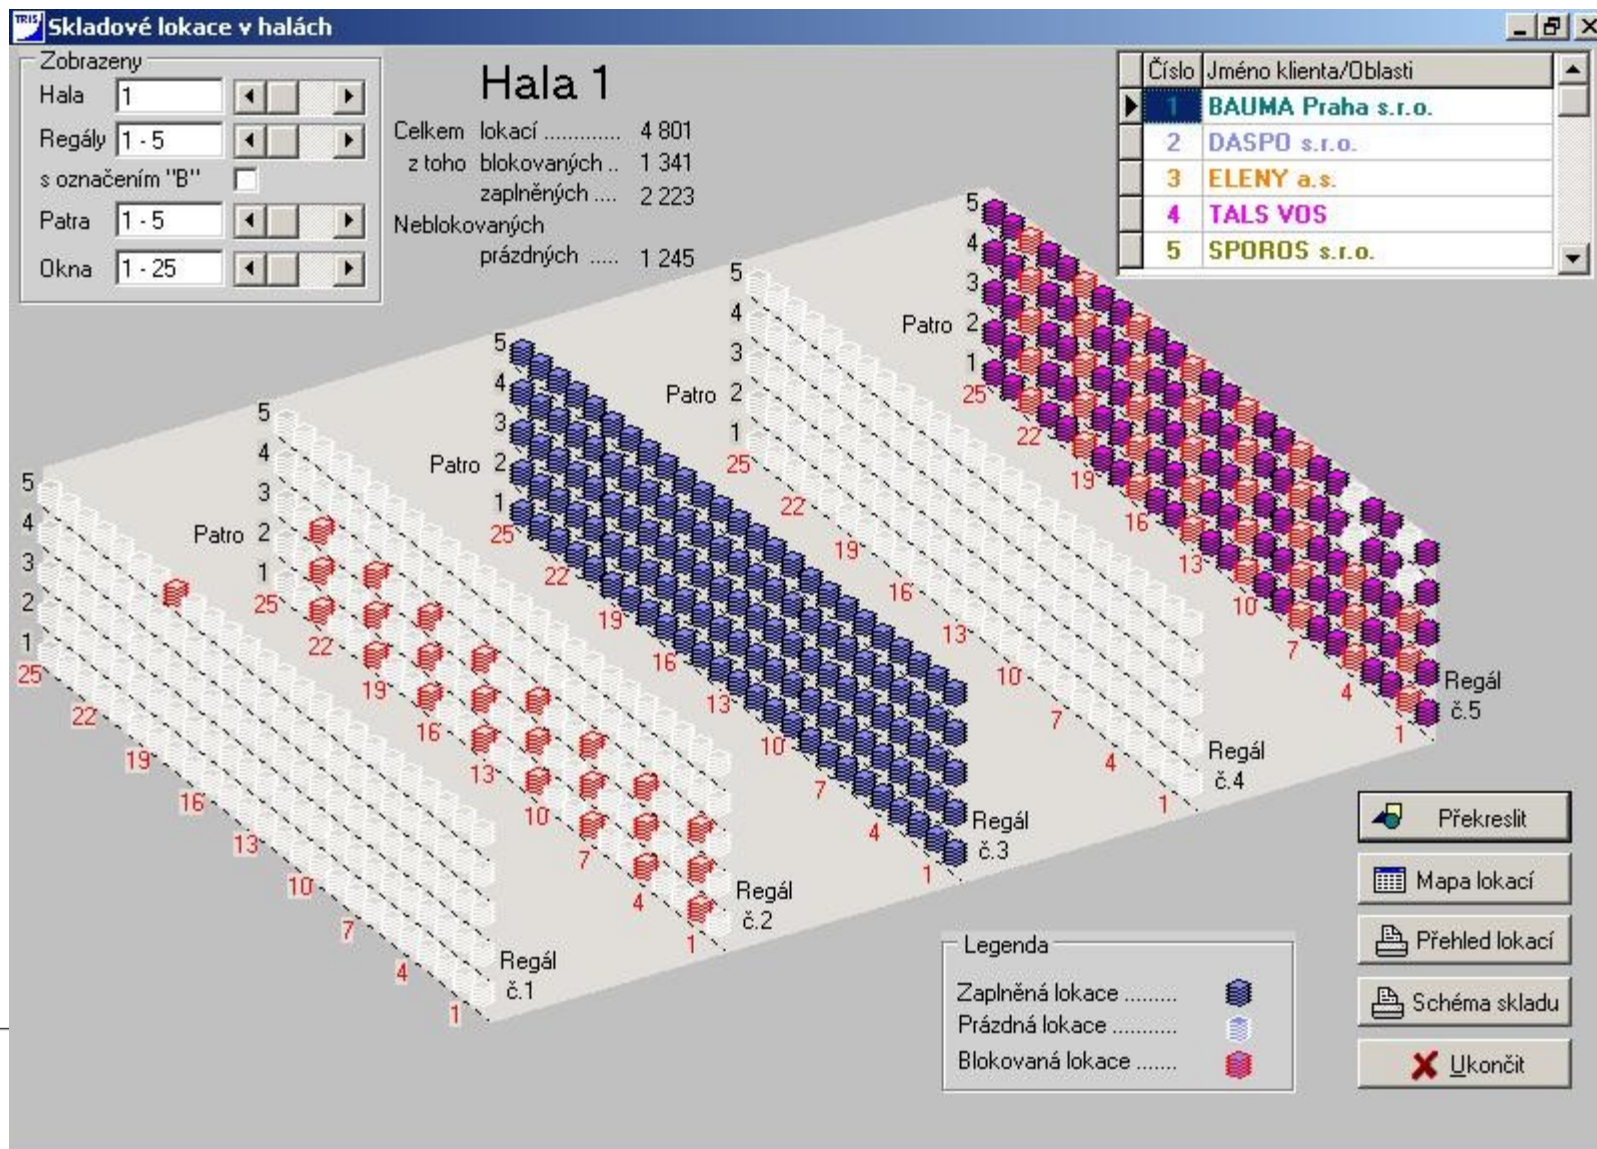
TRIS Skladové lokace v halách

Zobrazeny
Hala 1
Regály 1 - 5
s označením "B"
Patra 1 - 5
Okna 1 - 25

Hala 1

Celkem lokací ............ 4 801
z toho blokovaných .. 1 341
zaplněných .... 2 223
Neblokovaných prázdných ..... 1 245

| Číslo | Jméno klienta/Oblasti |
|---|---|
| 1 | BAUMA Praha s.r.o. |
| 2 | DASPO s.r.o. |
| 3 | ELENY a.s. |
| 4 | TALS VOS |
| 5 | SPOROS s.r.o. |

5 4 3 2 1 25 22 19 16 13 10 7 4 1 Regál č.1
Patro 5 4 3 2 1 25 22 19 16 13 10 7 4 1 Regál č.2
Patro 5 4 3 2 1 25 22 19 16 13 10 7 4 1 Regál č.3
Patro 5 4 3 2 1 25 22 19 16 13 10 7 4 1 Regál č.4
Patro 5 4 3 2 1 25 22 19 16 13 10 7 4 1 Regál č.5

Legenda
Zaplněná lokace .........
Prázdná lokace ...........
Blokovaná lokace .......

Překreslit
Mapa lokací
Přehled lokací
Schéma skladu
Ukončit